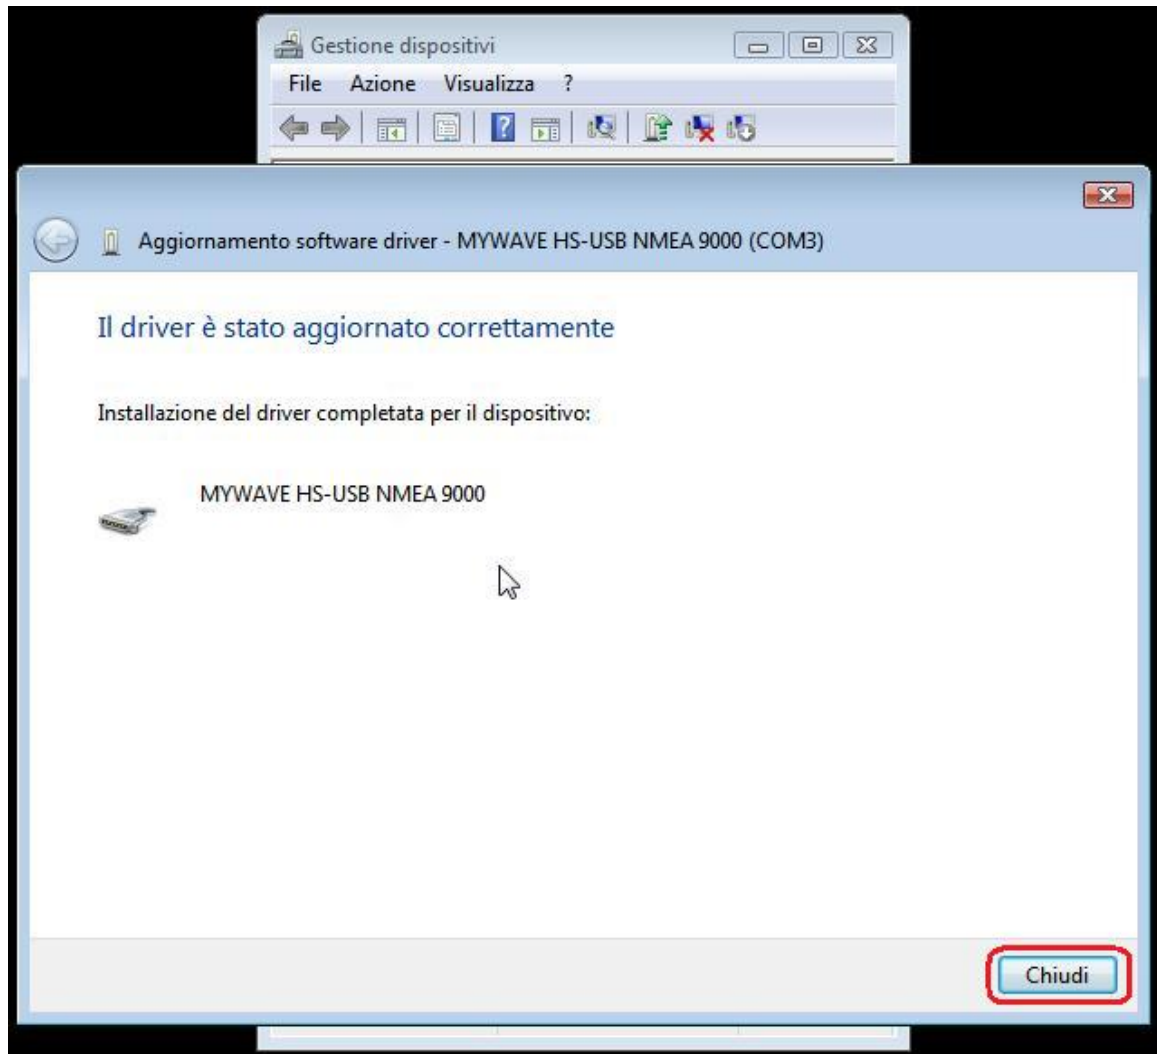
Gestione dispositivi

File Azione Visualizza ?

Aggiornamento software driver - MYWAVE HS-USB NMEA 9000 (COM3)

Il driver è stato aggiornato correttamente

Installazione del driver completata per il dispositivo:

MYWAVE HS-USB NMEA 9000

Chiudi